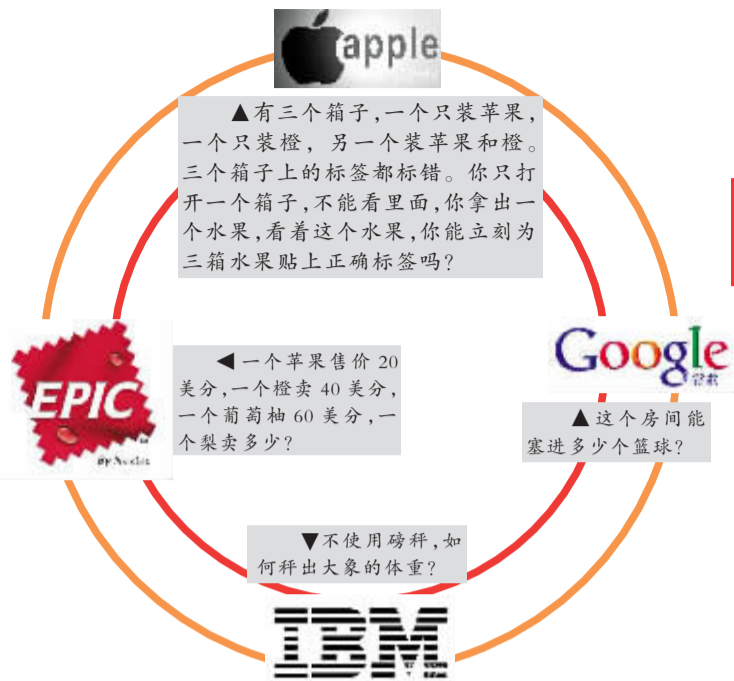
apple

▲有三个箱子，一个只装苹果，一个只装橙，另一个装苹果和橙。三个箱子上的标签都标错。你只打开一个箱子，不能看里面，你拿出一个水果，看着这个水果，你能立刻为三箱水果贴上正确标签吗？

EPIC

◀一个苹果售价20美分，一个橙卖40美分，一个葡萄柚60美分，一个梨卖多少？

Google 谷歌

▲这个房间能塞进多少个篮球？

▼不使用磅秤，如何称出大象的体重？

IBM